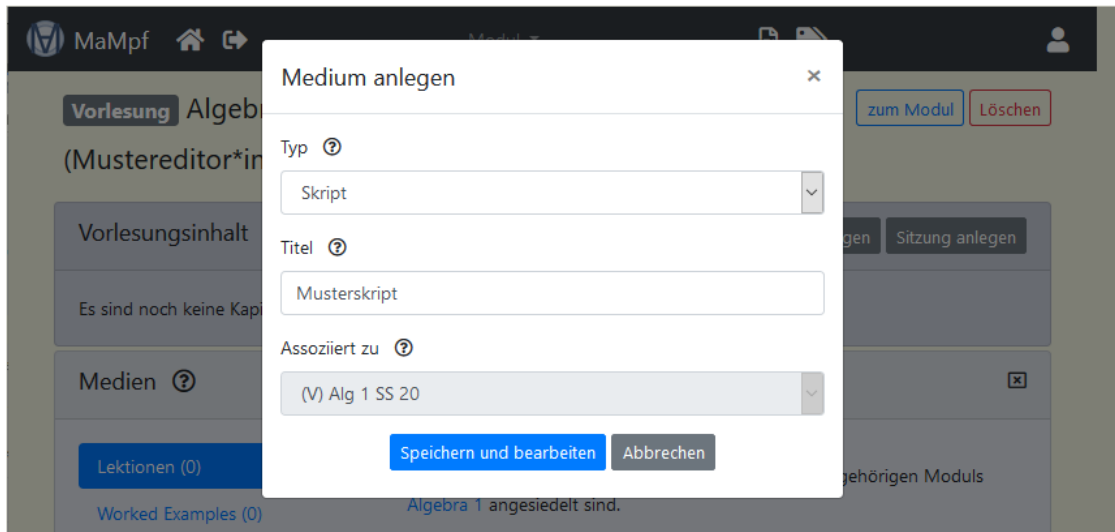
MaMpf Modul

Vorlesung Algeb

zum Modul Löschen

(Mustereditor*in

Vorlesungsinhalt

gen Sitzung anlegen

Es sind noch keine Kapi

Medien

Lektionen (0)

Worked Examples (0)

gehörigen Moduls

Algebra 1 angesiedelt sind.

Medium anlegen

×

Typ

Skript

Titel

Musterskript

Assoziiert zu

(V) Alg 1 SS 20

Speichern und bearbeiten Abbrechen